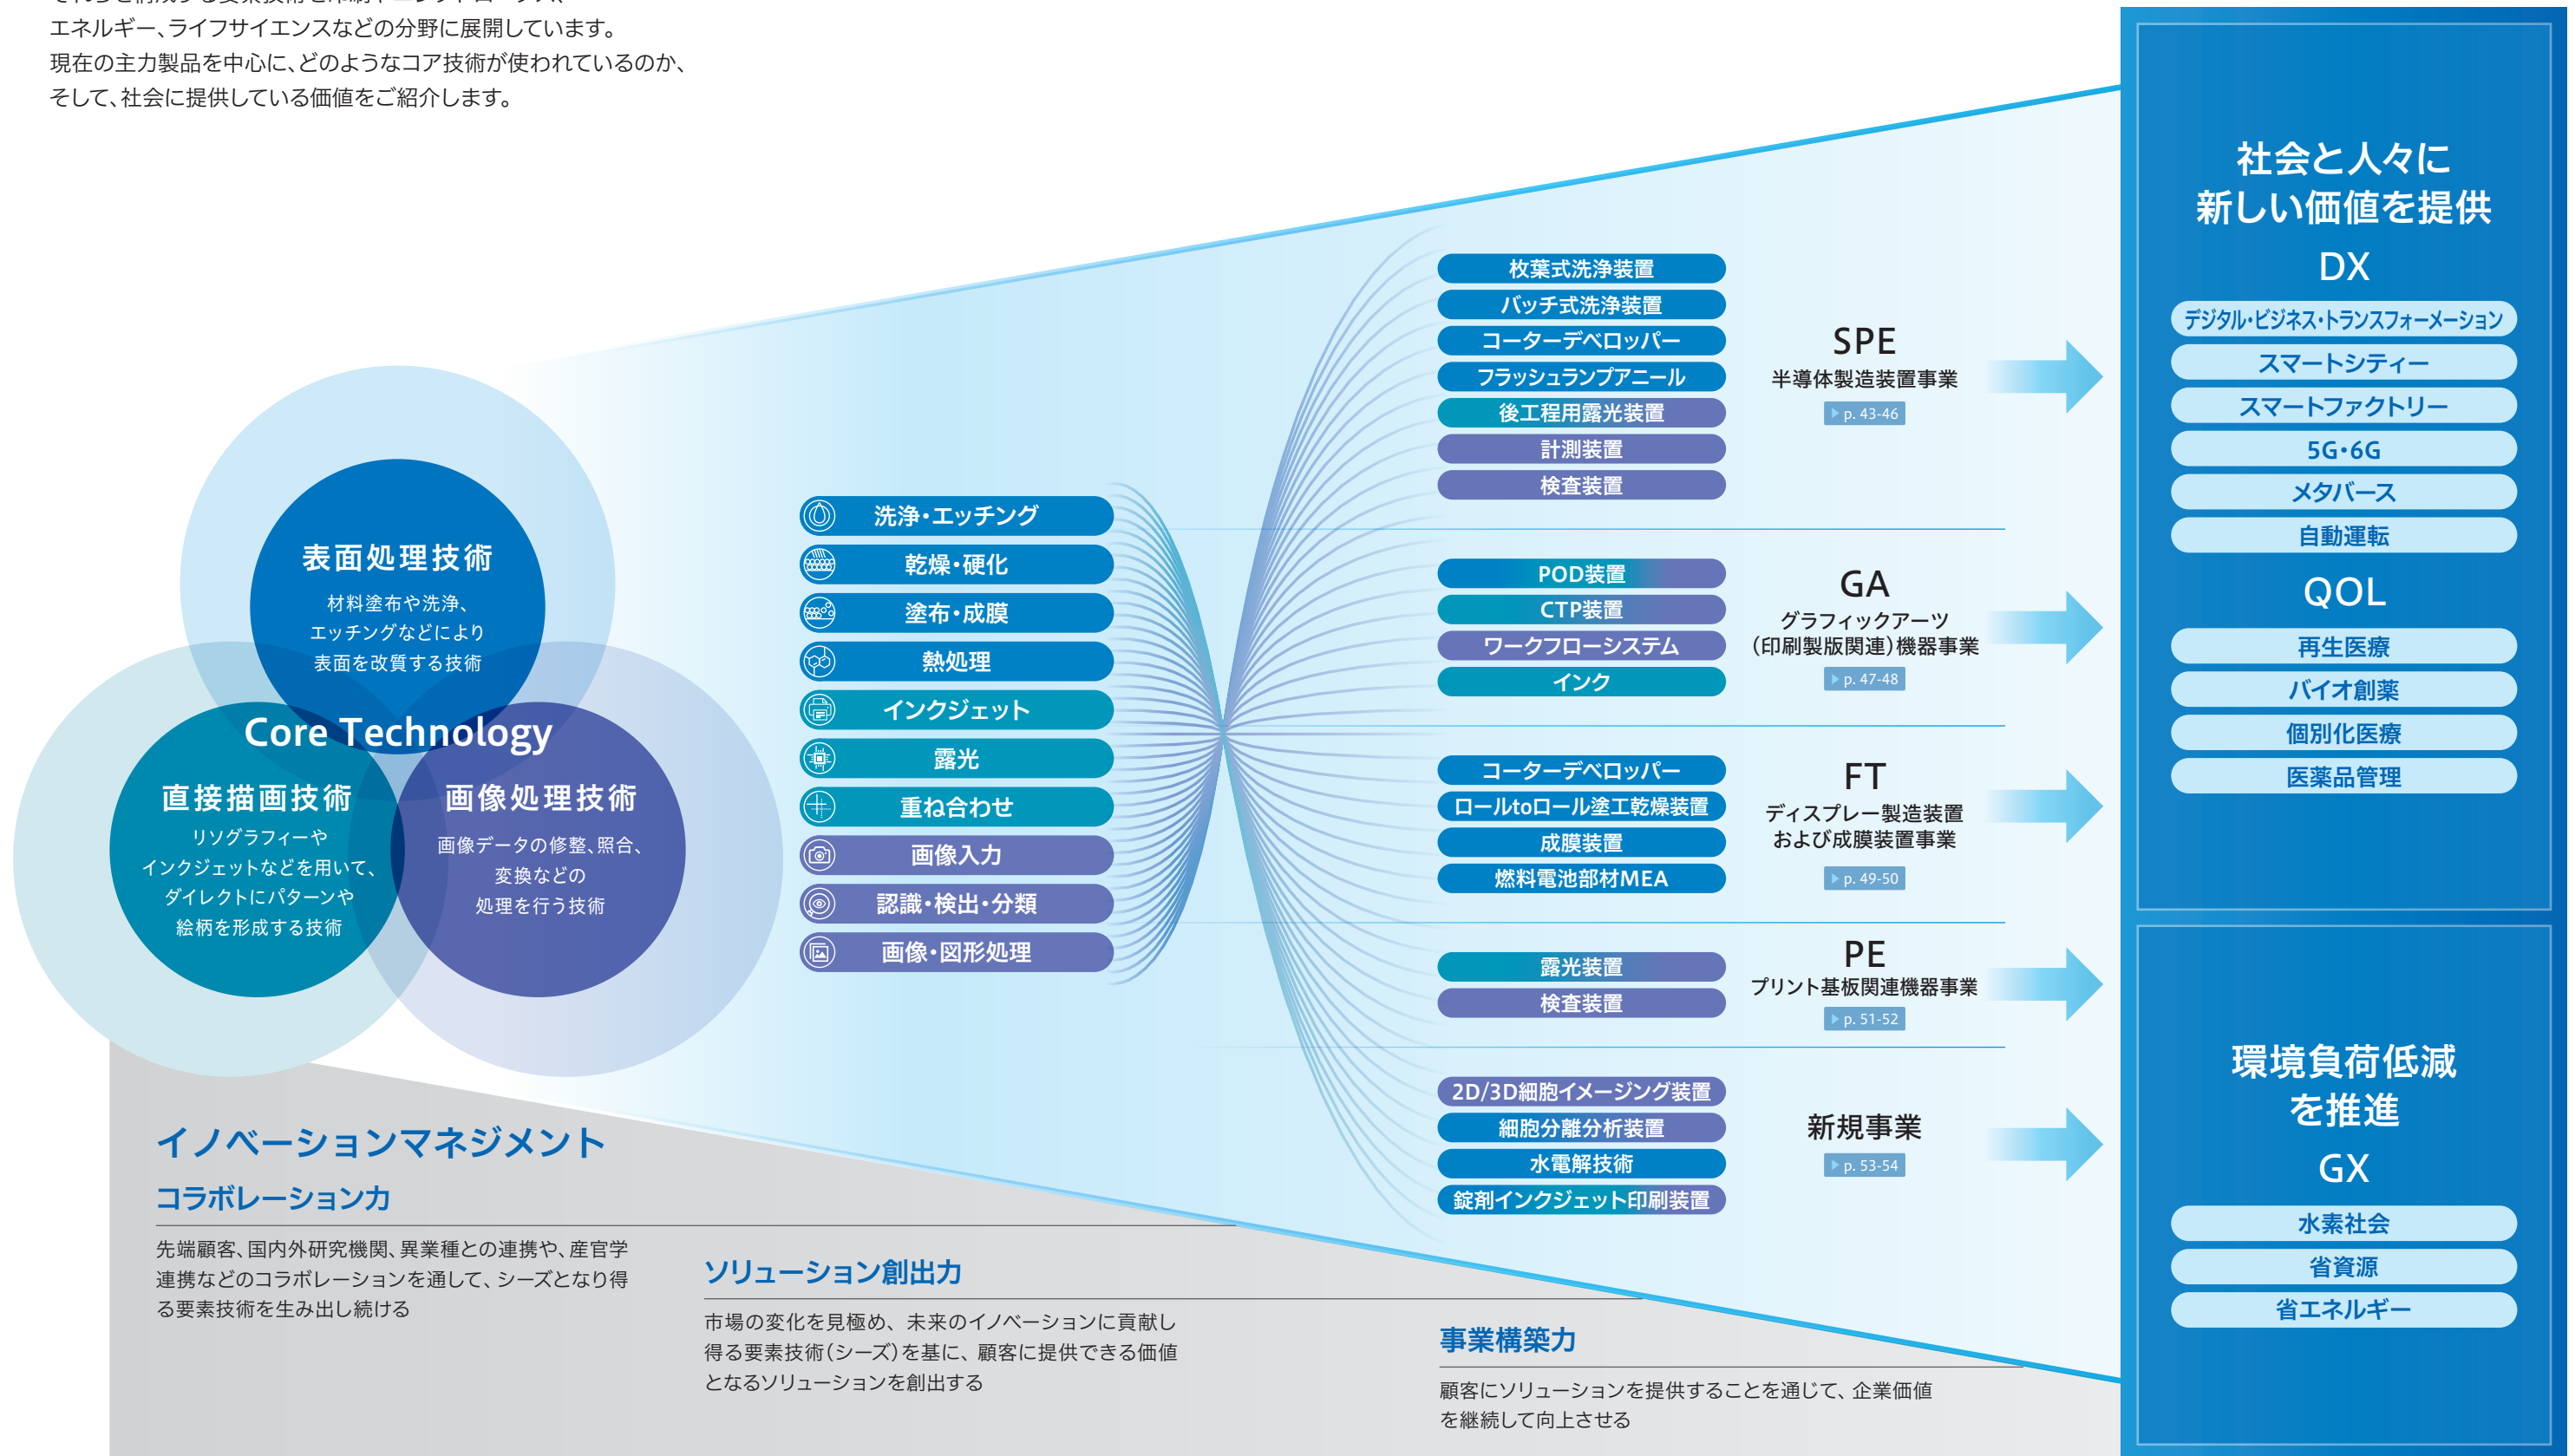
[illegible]
エネルギー、ライフサイエンスなどの分野に展開しています。
現在の主力製品を中心に、どのようなコア技術が使われているのか、
そして、社会に提供している価値をご紹介します。

表面処理技術
材料塗布や洗浄、エッチングなどにより表面を改質する技術

Core Technology

直接描画技術
リソグラフィーやインクジェットなどを用いて、ダイレクトにパターンや絵柄を形成する技術

画像処理技術
画像データの修整、照合、変換などの処理を行う技術

洗浄・エッチング
乾燥・硬化
塗布・成膜
熱処理
インクジェット
露光
重ね合わせ
画像入力
認識・検出・分類
画像・図形処理

枚葉式洗浄装置
バッチ式洗浄装置
コーターデベロッパー
フラッシュランプアニール
後工程用露光装置
計測装置
検査装置

SPE
半導体製造装置事業
p. 43-46

POD装置
CTP装置
ワークフローシステム
インク

GA
グラフィックアーツ
(印刷製版関連)機器事業
p. 47-48

コーターデベロッパー
ロールtoロール塗工乾燥装置
成膜装置
燃料電池部材MEA

FT
ディスプレー製造装置
および成膜装置事業
p. 49-50

露光装置
検査装置

PE
プリント基板関連機器事業
p. 51-52

2D/3D細胞イメージング装置
細胞分離分析装置
水電解技術
錠剤インクジェット印刷装置

新規事業
p. 53-54

社会と人々に
新しい価値を提供

DX
デジタル・ビジネス・トランスフォーメーション
スマートシティー
スマートファクトリー
5G・6G
メタバース
自動運転

QOL
再生医療
バイオ創薬
個別化医療
医薬品管理

環境負荷低減
を推進

GX
水素社会
省資源
省エネルギー

イノベーションマネジメント

コラボレーション力
先端顧客、国内外研究機関、異業種との連携や、産官学連携などのコラボレーションを通して、シーズとなり得る要素技術を生み出し続ける

ソリューション創出力
市場の変化を見極め、未来のイノベーションに貢献し得る要素技術(シーズ)を基に、顧客に提供できる価値となるソリューションを創出する

事業構築力
顧客にソリューションを提供することを通じて、企業価値を継続して向上させる